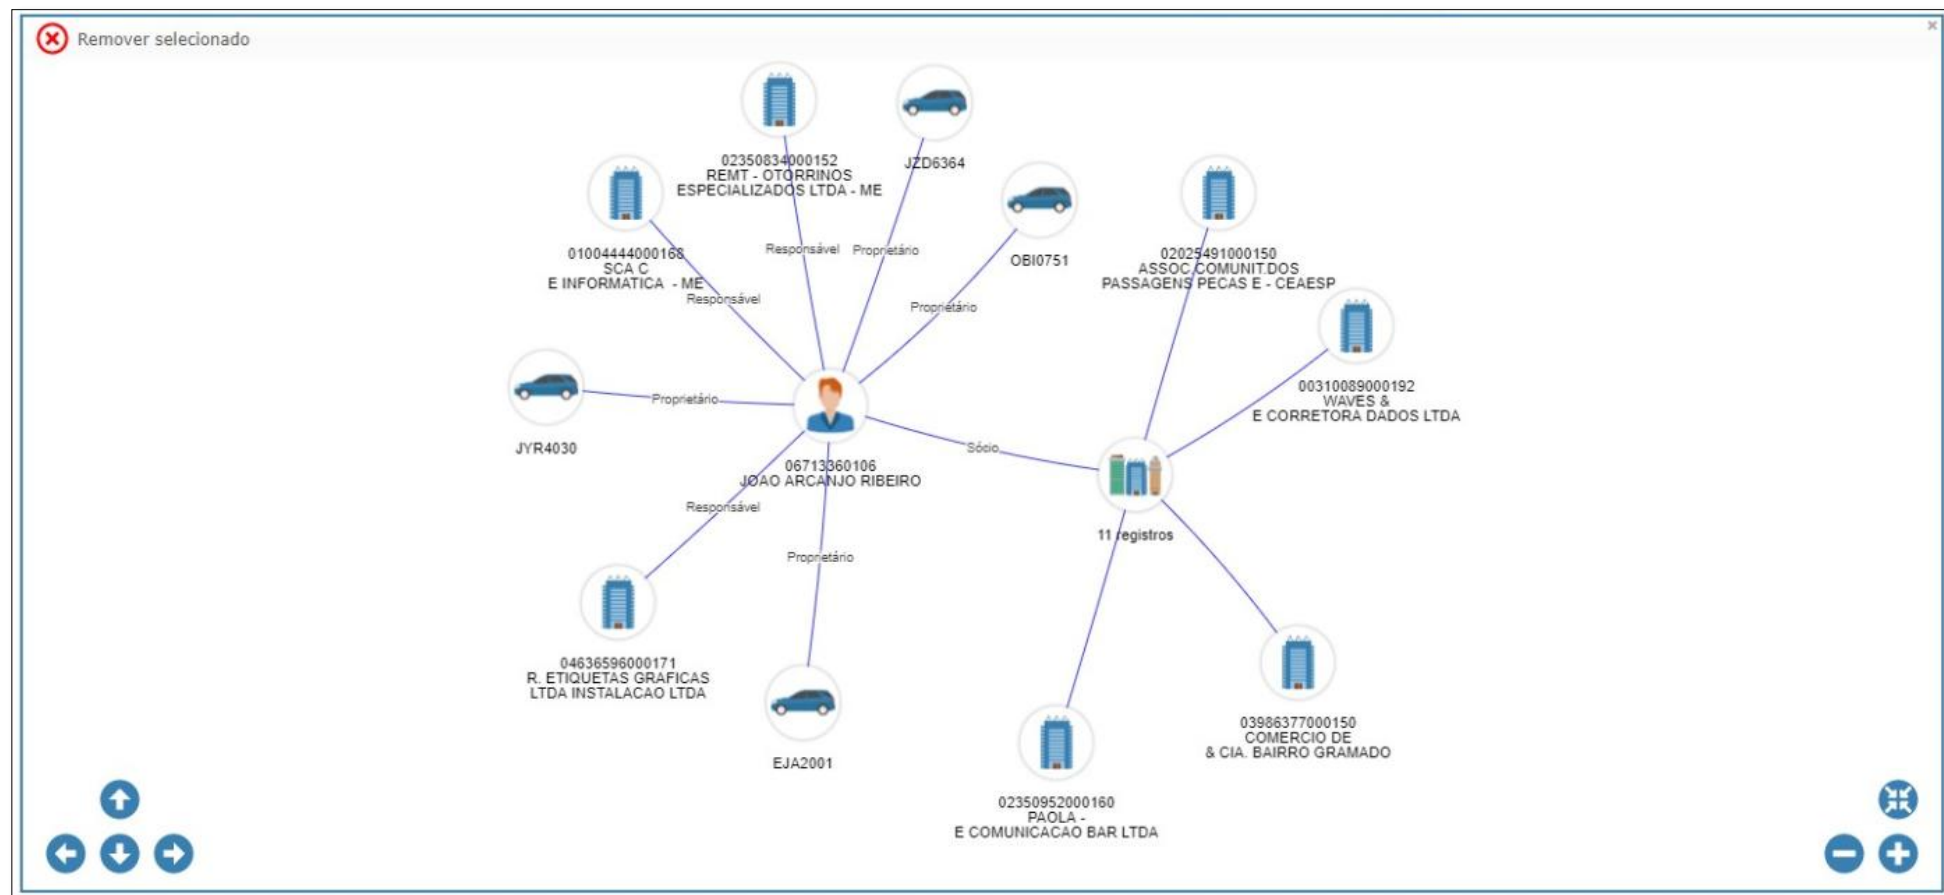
Remover selecionado

×

02350834000152
REMT - OTORRINOS
ESPECIALIZADOS LTDA - ME

JZD6364

01004444000168
SCA C
E INFORMATICA - ME

Responsável

Proprietário

OBI0751

02025491000150
ASSOC.COMUNIT.DOS
PASSAGENS PECAS E - CEAESP

Responsável

Proprietário

00310089000192
WAVES &
E CORRETORA DADOS LTDA

Proprietário

JYR4030

Sócio

06713360106
JOAO ARCANJO RIBEIRO

11 registros

Responsável

Proprietário

04636596000171
R. ETIQUETAS GRAFICAS
LTDA INSTALACAO LTDA

EJA2001

03986377000150
COMERCIO DE
& CIA. BAIRRO GRAMADO

02350952000160
PAOLA -
E COMUNICACAO BAR LTDA